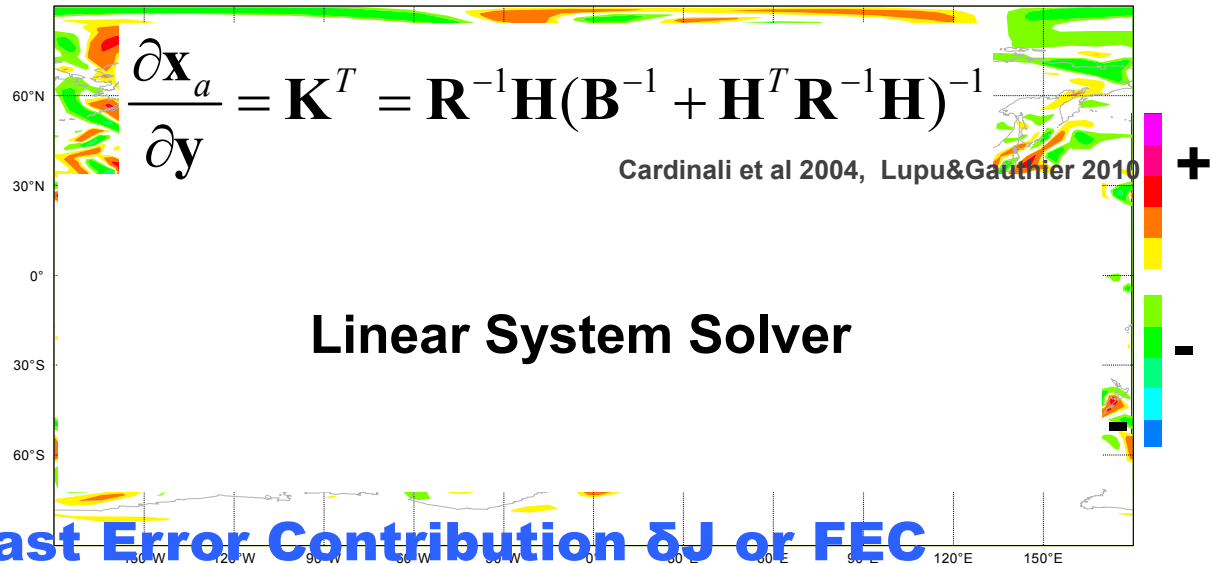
$\frac{\partial \mathbf{x}_a}{\partial \mathbf{y}} = \mathbf{K}^T = \mathbf{R}^{-1}\mathbf{H}(\mathbf{B}^{-1} + \mathbf{H}^T\mathbf{R}^{-1}\mathbf{H})^{-1}$

Cardinali et al 2004, Lupu&Gauthier 2010

60°N

30°N

0°

30°S

60°S

+

-

Linear System Solver

ast Error Contribution δJ or FEC

150°W 120°W 90°W 60°W 30°W 0° 30°E 60°E 90°E 120°E 150°E